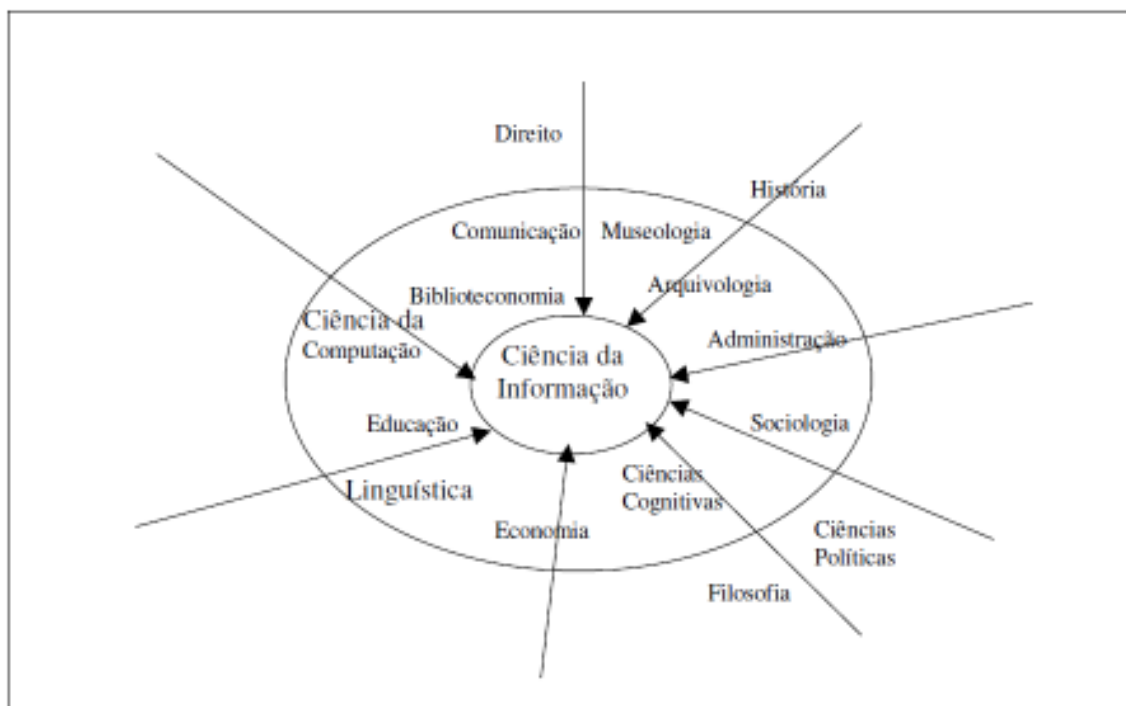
Direito

História

Comunicação

Museologia

Arquivologia

Biblioteconomia

Ciência da Computação

Ciência da Informação

Administração

Sociologia

Educação

Linguística

Ciências Cognitivas

Economia

Ciências Políticas

Filosofia